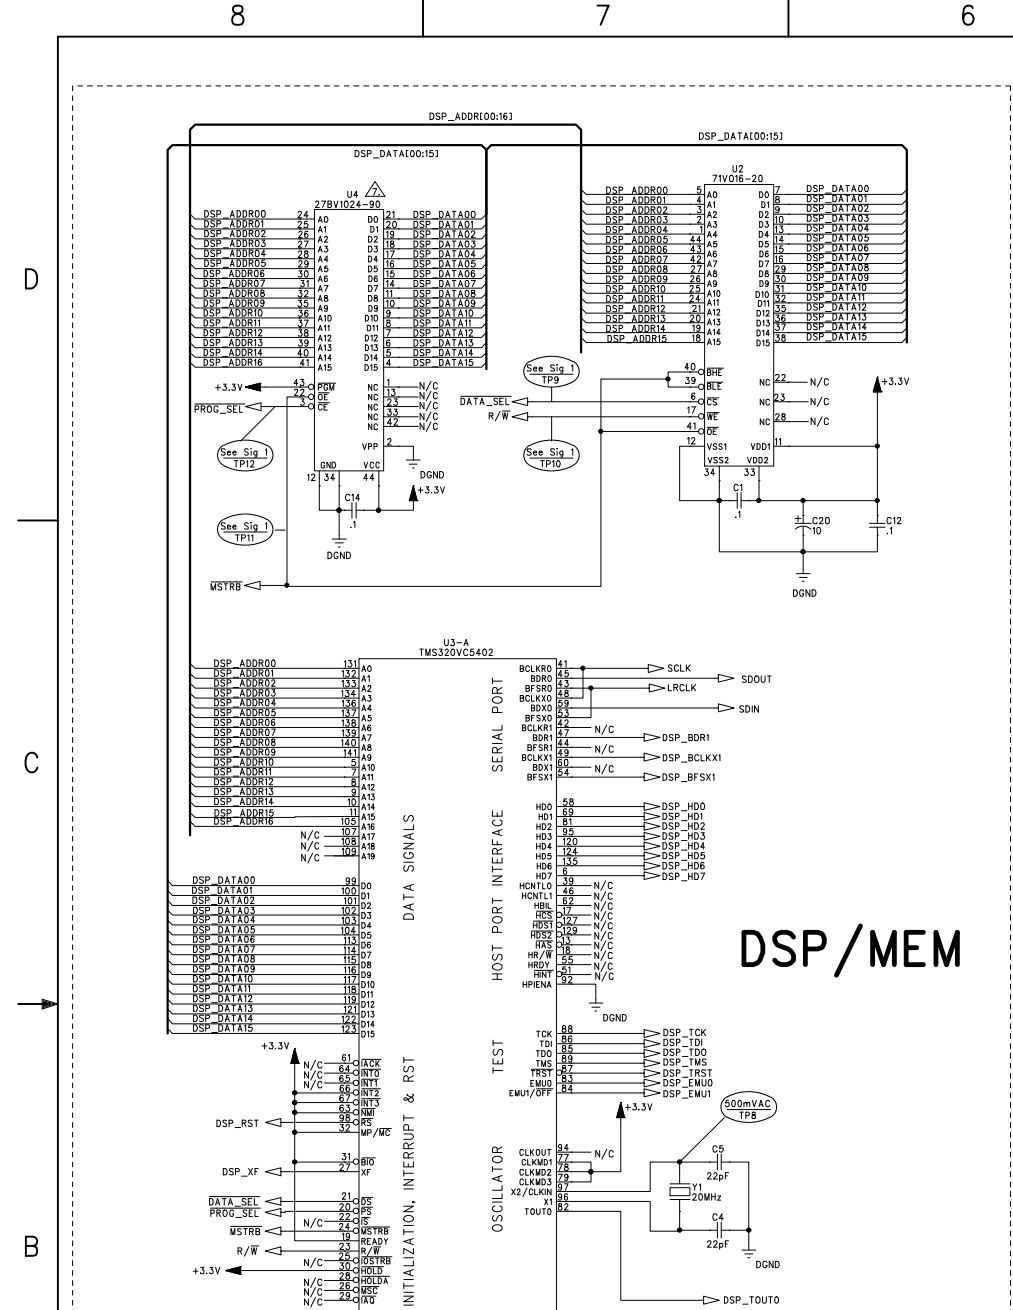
8
7
6

DSP_ADDR[00:16]
DSP_DATA[00:15]
DSP_DATA[00:15]

U4
27BV1024-90
7

DSP_ADDR00 24 A0
DSP_ADDR01 25 A1
DSP_ADDR02 26 A2
DSP_ADDR03 27 A3
DSP_ADDR04 28 A4
DSP_ADDR05 29 A5
DSP_ADDR06 30 A6
DSP_ADDR07 31 A7
DSP_ADDR08 32 A8
DSP_ADDR09 35 A9
DSP_ADDR10 36 A10
DSP_ADDR11 37 A11
DSP_ADDR12 38 A12
DSP_ADDR13 39 A13
DSP_ADDR14 40 A14
DSP_ADDR16 41 A15

D0 21 DSP_DATA00
D1 20 DSP_DATA01
D2 18 DSP_DATA02
D3 19 DSP_DATA03
D4 17 DSP_DATA04
D5 16 DSP_DATA05
D6 15 DSP_DATA06
D7 14 DSP_DATA07
D8 11 DSP_DATA08
D9 10 DSP_DATA09
D10 9 DSP_DATA10
D11 8 DSP_DATA11
D12 7 DSP_DATA12
D13 6 DSP_DATA13
D14 5 DSP_DATA14
D15 4 DSP_DATA15

+3.3V 43 PGM
22 OE
PROG_SEL 3 CE
NC 13 N/C
NC 1 N/C
NC 23 N/C
NC 33 N/C
NC 42 N/C
VPP 2
DGND
GND 12 34
VCC 44
+3.3V
C14
.1
See Sig 1 TP12
See Sig 1 TP11
DGND
MSTRB

U2
71V016-20
DSP_ADDR00 5 A0
DSP_ADDR01 4 A1
DSP_ADDR02 3 A2
DSP_ADDR03 2 A3
DSP_ADDR04 1 A4
DSP_ADDR05 44 A5
DSP_ADDR06 43 A6
DSP_ADDR07 42 A7
DSP_ADDR08 27 A8
DSP_ADDR09 26 A9
DSP_ADDR10 25 A10
DSP_ADDR11 24 A11
DSP_ADDR12 21 A12
DSP_ADDR13 20 A13
DSP_ADDR14 19 A14
DSP_ADDR15 18 A15

D0 7 DSP_DATA00
D1 8 DSP_DATA01
D2 9 DSP_DATA02
D3 10 DSP_DATA03
D4 13 DSP_DATA04
D5 14 DSP_DATA05
D6 15 DSP_DATA06
D7 16 DSP_DATA07
D8 29 DSP_DATA08
D9 30 DSP_DATA09
D10 31 DSP_DATA10
D11 32 DSP_DATA11
D12 35 DSP_DATA12
D13 36 DSP_DATA13
D14 37 DSP_DATA14
D15 38 DSP_DATA15

See Sig 1 TP9
40 BHE
39 BLE
DATA_SEL 6 CS
R/W 17 WE
41 OE
See Sig 1 TP10
12 VSS1
VSS2
34 33
VDD1 11
VDD2
NC 22 N/C
NC 23 N/C
NC 28 N/C
+3.3V
C1
.1
C20
10
C12
.1
DGND

D

U3-A
TMS320VC5402
DSP_ADDR00 131 A0
DSP_ADDR01 132 A1
DSP_ADDR02 133 A2
DSP_ADDR03 134 A3
DSP_ADDR04 136 A4
DSP_ADDR05 137 A5
DSP_ADDR06 138 A6
DSP_ADDR07 139 A7
DSP_ADDR08 140 A8
DSP_ADDR09 141 A9
DSP_ADDR10 5 A10
DSP_ADDR11 7 A11
DSP_ADDR12 8 A12
DSP_ADDR13 9 A13
DSP_ADDR14 10 A14
DSP_ADDR15 11 A15
DSP_ADDR16 105 A16
N/C 107 A17
N/C 108 A18
N/C 109 A19

DSP_DATA00 99 D0
DSP_DATA01 100 D1
DSP_DATA02 101 D2
DSP_DATA03 102 D3
DSP_DATA04 103 D4
DSP_DATA05 104 D5
DSP_DATA06 113 D6
DSP_DATA07 114 D7
DSP_DATA08 115 D8
DSP_DATA09 116 D9
DSP_DATA10 117 D10
DSP_DATA11 118 D11
DSP_DATA12 119 D12
DSP_DATA13 121 D13
DSP_DATA14 122 D14
DSP_DATA15 123 D15

DATA SIGNALS

SERIAL PORT
BCLKR0 41 SCLK
BDR0 45 SDOUT
BFSR0 43 LRCLK
BCLKX0 48
BDX0 59 SDIN
BFSX0 53
BCLKR1 42 N/C
BDR1 47 DSP_BDR1
BFSR1 44 N/C
BCLKX1 49 DSP_BCLKX1
BDX1 60 N/C
BFSX1 54 DSP_BFSX1

HOST PORT INTERFACE
HD0 58 DSP_HD0
HD1 69 DSP_HD1
HD2 81 DSP_HD2
HD3 95 DSP_HD3
HD4 120 DSP_HD4
HD5 124 DSP_HD5
HD6 135 DSP_HD6
HD7 6 DSP_HD7
HCNTL0 39 N/C
HCNTL1 46 N/C
HBIL 62 N/C
HCS 17 N/C
HDS1 127 N/C
HDS2 129 N/C
HAS 13 N/C
HR/W 56 N/C
HRDY 55 N/C
HINT 51 N/C
HPIENA 92
DGND

DSP/MEM

C

+3.3V
N/C 61 IACK
N/C 64 INT0
N/C 65 INT1
66 INT2
67 INT3
63 NMI
DSP_RST 98 RS
32 MP/MC
31 BIO
DSP_XF 27 XF
DATA_SEL 21 DS
PROG_SEL 20 PS
N/C 22 IS
MSTRB 24 MSTRB
19 READY
R/W 23 R/W
N/C 25 IOSTRB
+3.3V 30 HOLD
N/C 28 HOLDA
N/C 26 MSC
N/C 29 IAQ

INITIALIZATION, INTERRUPT & RST

TEST
TCK 88 DSP_TCK
TDI 86 DSP_TDI
TDO 85 DSP_TDO
TMS 89 DSP_TMS
TRST 87 DSP_TRST
EMU0 83 DSP_EMU0
EMU1/OFF 84 DSP_EMU1
+3.3V

OSCILLATOR
CLKOUT 94 N/C
CLKMD1 77
CLKMD2 78
CLKMD3 79
X2/CLKIN 97
X1 96
TOUT0 82
500mVAC TP8
C5
22pF
Y1
20MHz
C4
22pF
DGND
DSP_TOUT0

B